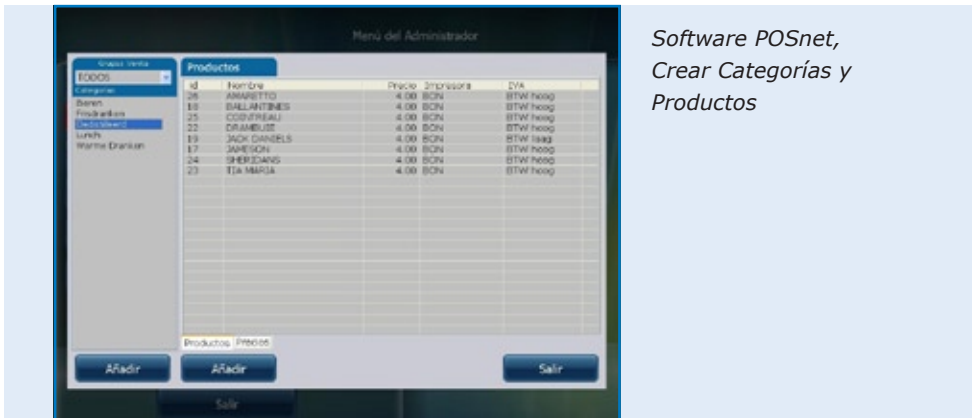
Menú del Administrador

Grupos Venta
TODOS
Categorías
Bieren
Frisdranken
Gedistileerd
Lunch
Warme Dranken

Productos

| id | Nombre | Precio | Impresora | IVA |
|---|---|---|---|---|
| 26 | AMARETTO | 4.00 | BON | BTW hoog |
| 18 | BALLANTINES | 4.00 | BON | BTW hoog |
| 25 | COINTREAU | 4.00 | BON | BTW hoog |
| 22 | DRAMBUIE | 4.00 | BON | BTW hoog |
| 19 | JACK DANIELS | 4.00 | BON | BTW laag |
| 17 | JAMESON | 4.00 | BON | BTW hoog |
| 24 | SHERIDANS | 4.00 | BON | BTW hoog |
| 23 | TIA MARIA | 4.00 | BON | BTW hoog |

Productos Precios

Añadir
Añadir
Salir
Salir

Software POSnet, Crear Categorías y Productos